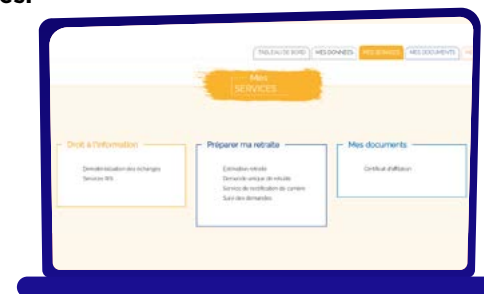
es:

TABLEAU DE BORD | MES DONNÉES | MES SERVICES | MES DOCUMENTS

Mes SERVICES

Droit à l'information

Dématérialisation des échanges
Services RIS

Préparer ma retraite

Estimation retraite
Demande unique de retraite
Service de rectification de carrière
Suivi des demandes

Mes documents

Certificat d'affiliation